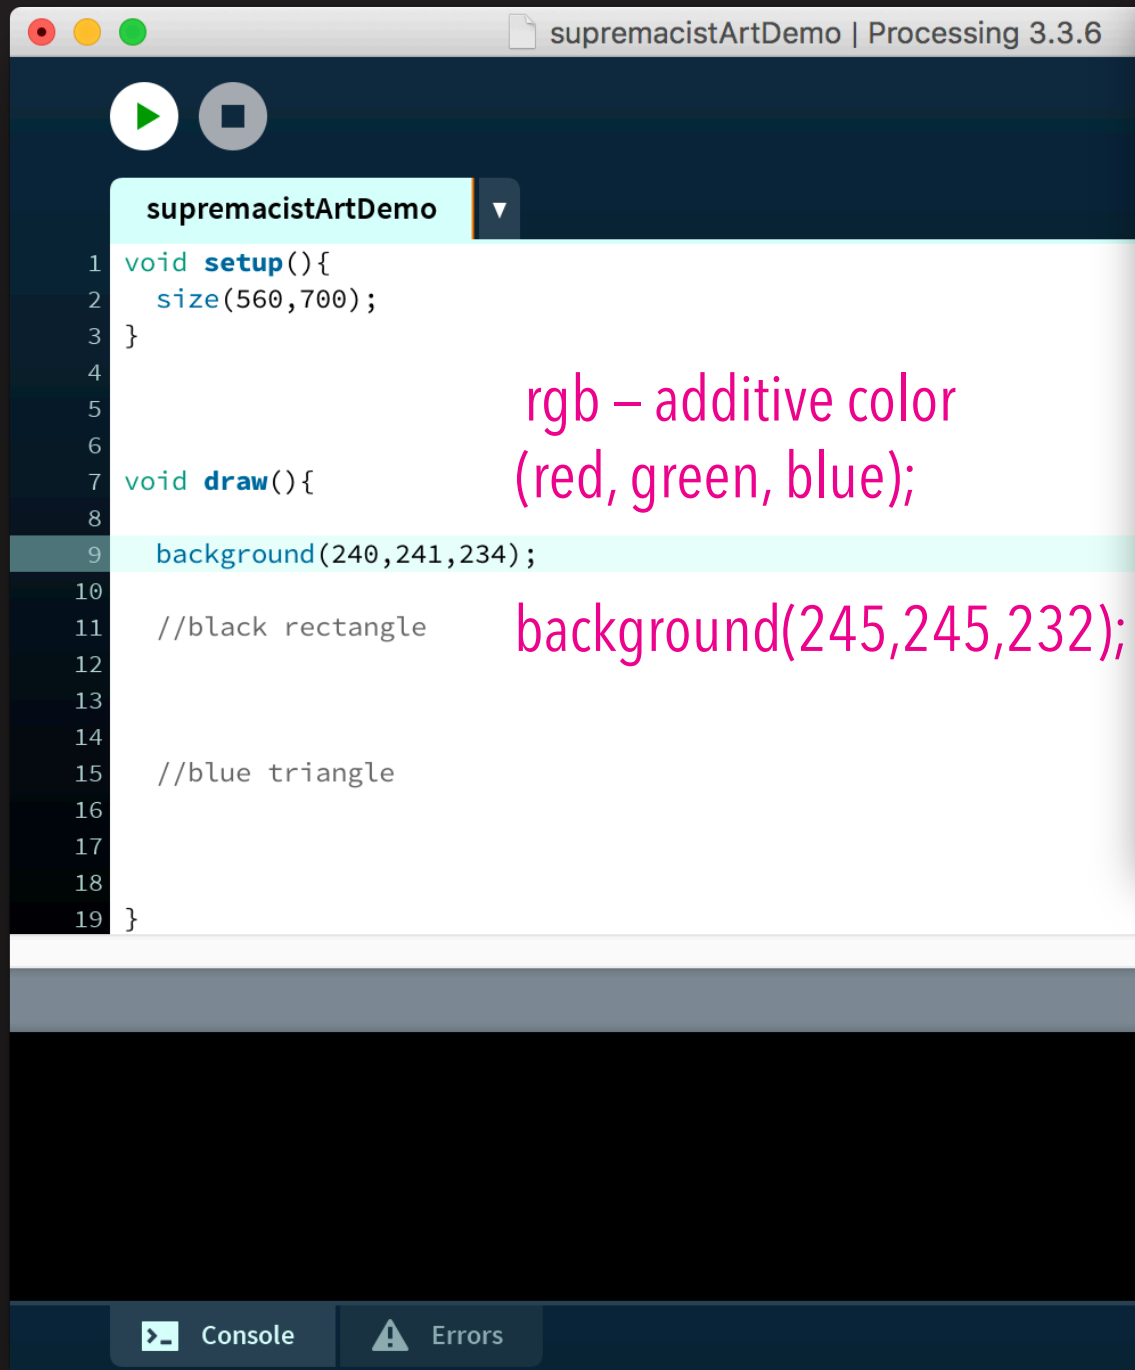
supremacistArtDemo | Processing 3.3.6

supremacistArtDemo ▼

1 void setup(){
2 size(560,700);
3 }
4
5
6
7 void draw(){
8
9 background(240,241,234);
10
11 //black rectangle
12
13
14
15 //blue triangle
16
17
18
19 }

rgb – additive color
(red, green, blue);

background(245,245,232);

Console

Errors